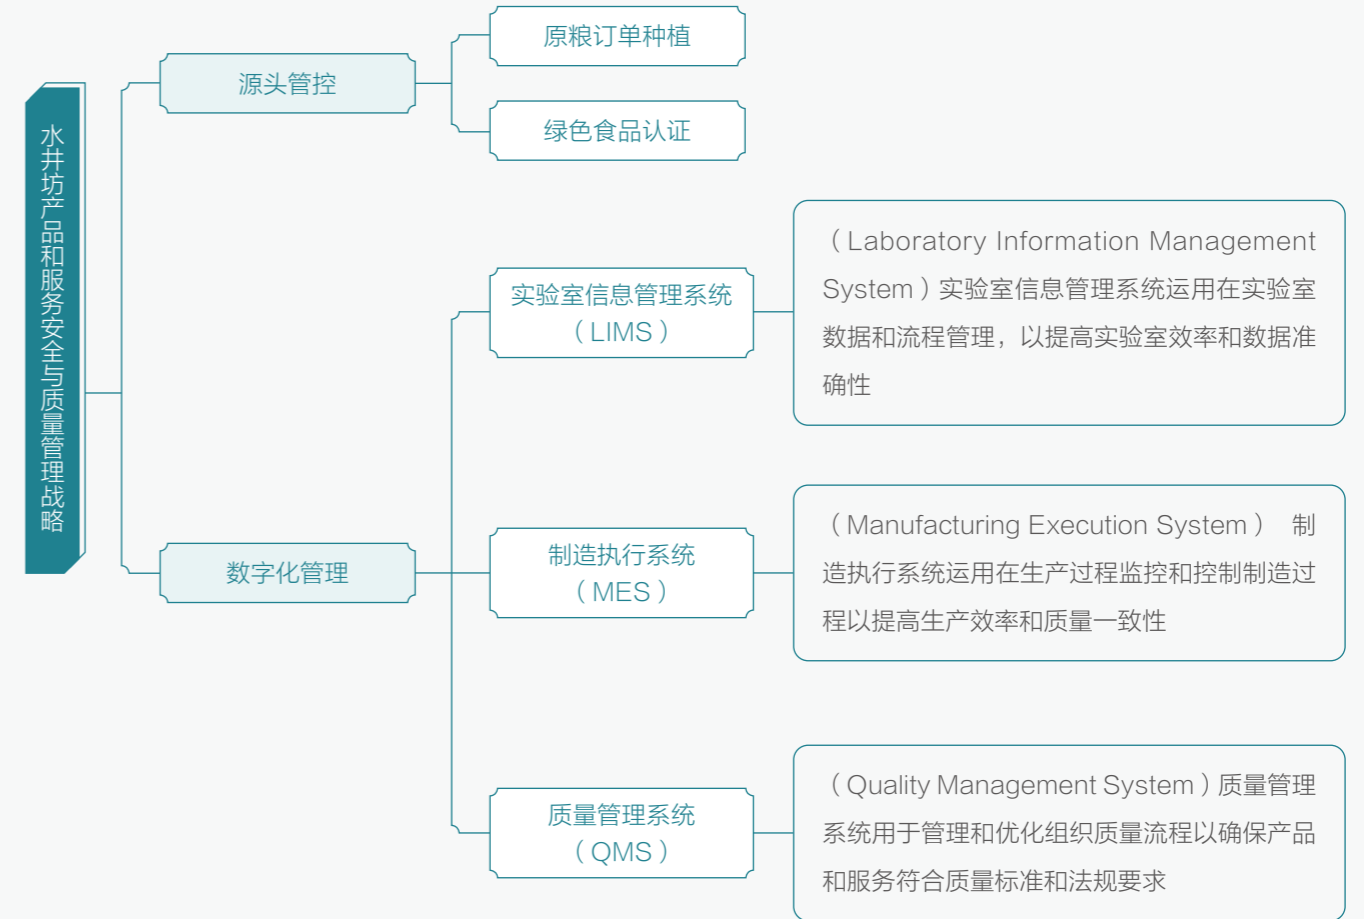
水井坊产品和服务安全与质量管理战略

源头管控

原粮订单种植

绿色食品认证

数字化管理

实验室信息管理系统（LIMS）

（Laboratory Information Management System）实验室信息管理系统运用在实验室数据和流程管理，以提高实验室效率和数据准确性

制造执行系统（MES）

（Manufacturing Execution System） 制造执行系统运用在生产过程监控和控制制造过程以提高生产效率和质量一致性

质量管理系统（QMS）

（Quality Management System）质量管理系统用于管理和优化组织质量流程以确保产品和服务符合质量标准和法规要求